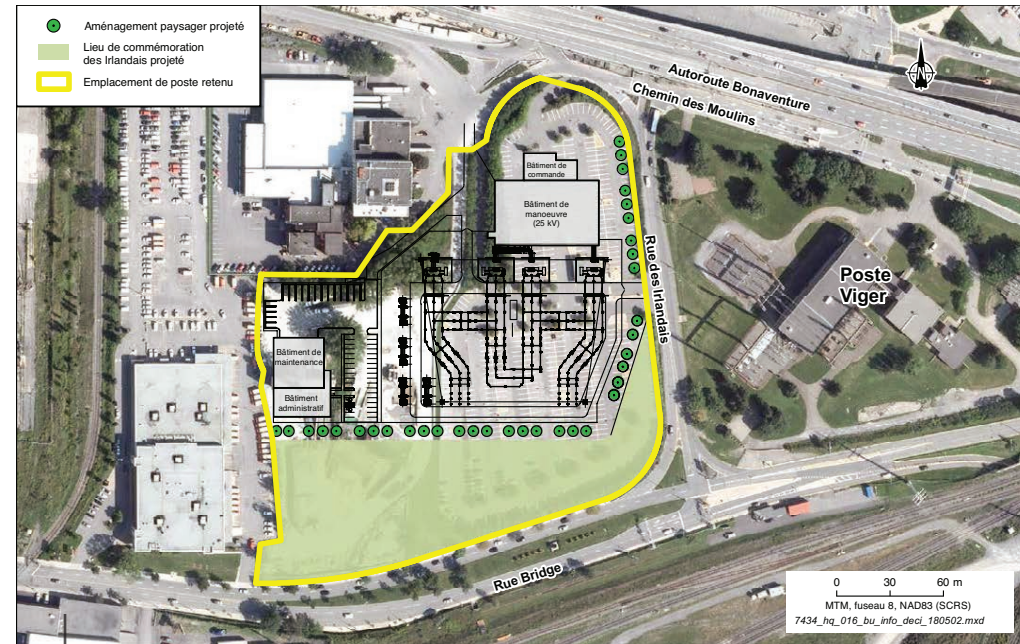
Aménagement paysager projeté
Lieu de commémoration des Irlandais projeté
Emplacement de poste retenu

N

Autoroute Bonaventure
Chemin des Moulins

Bâtiment de commande
Bâtiment de manoeuvre (25 kV)

Rue des Irlandais

Poste Viger

Bâtiment de maintenance
Bâtiment administratif

Rue Bridge

0 30 60 m
MTM, fuseau 8, NAD83 (SCRS)
7434_hq_016_bu_info_deci_180502.mxd